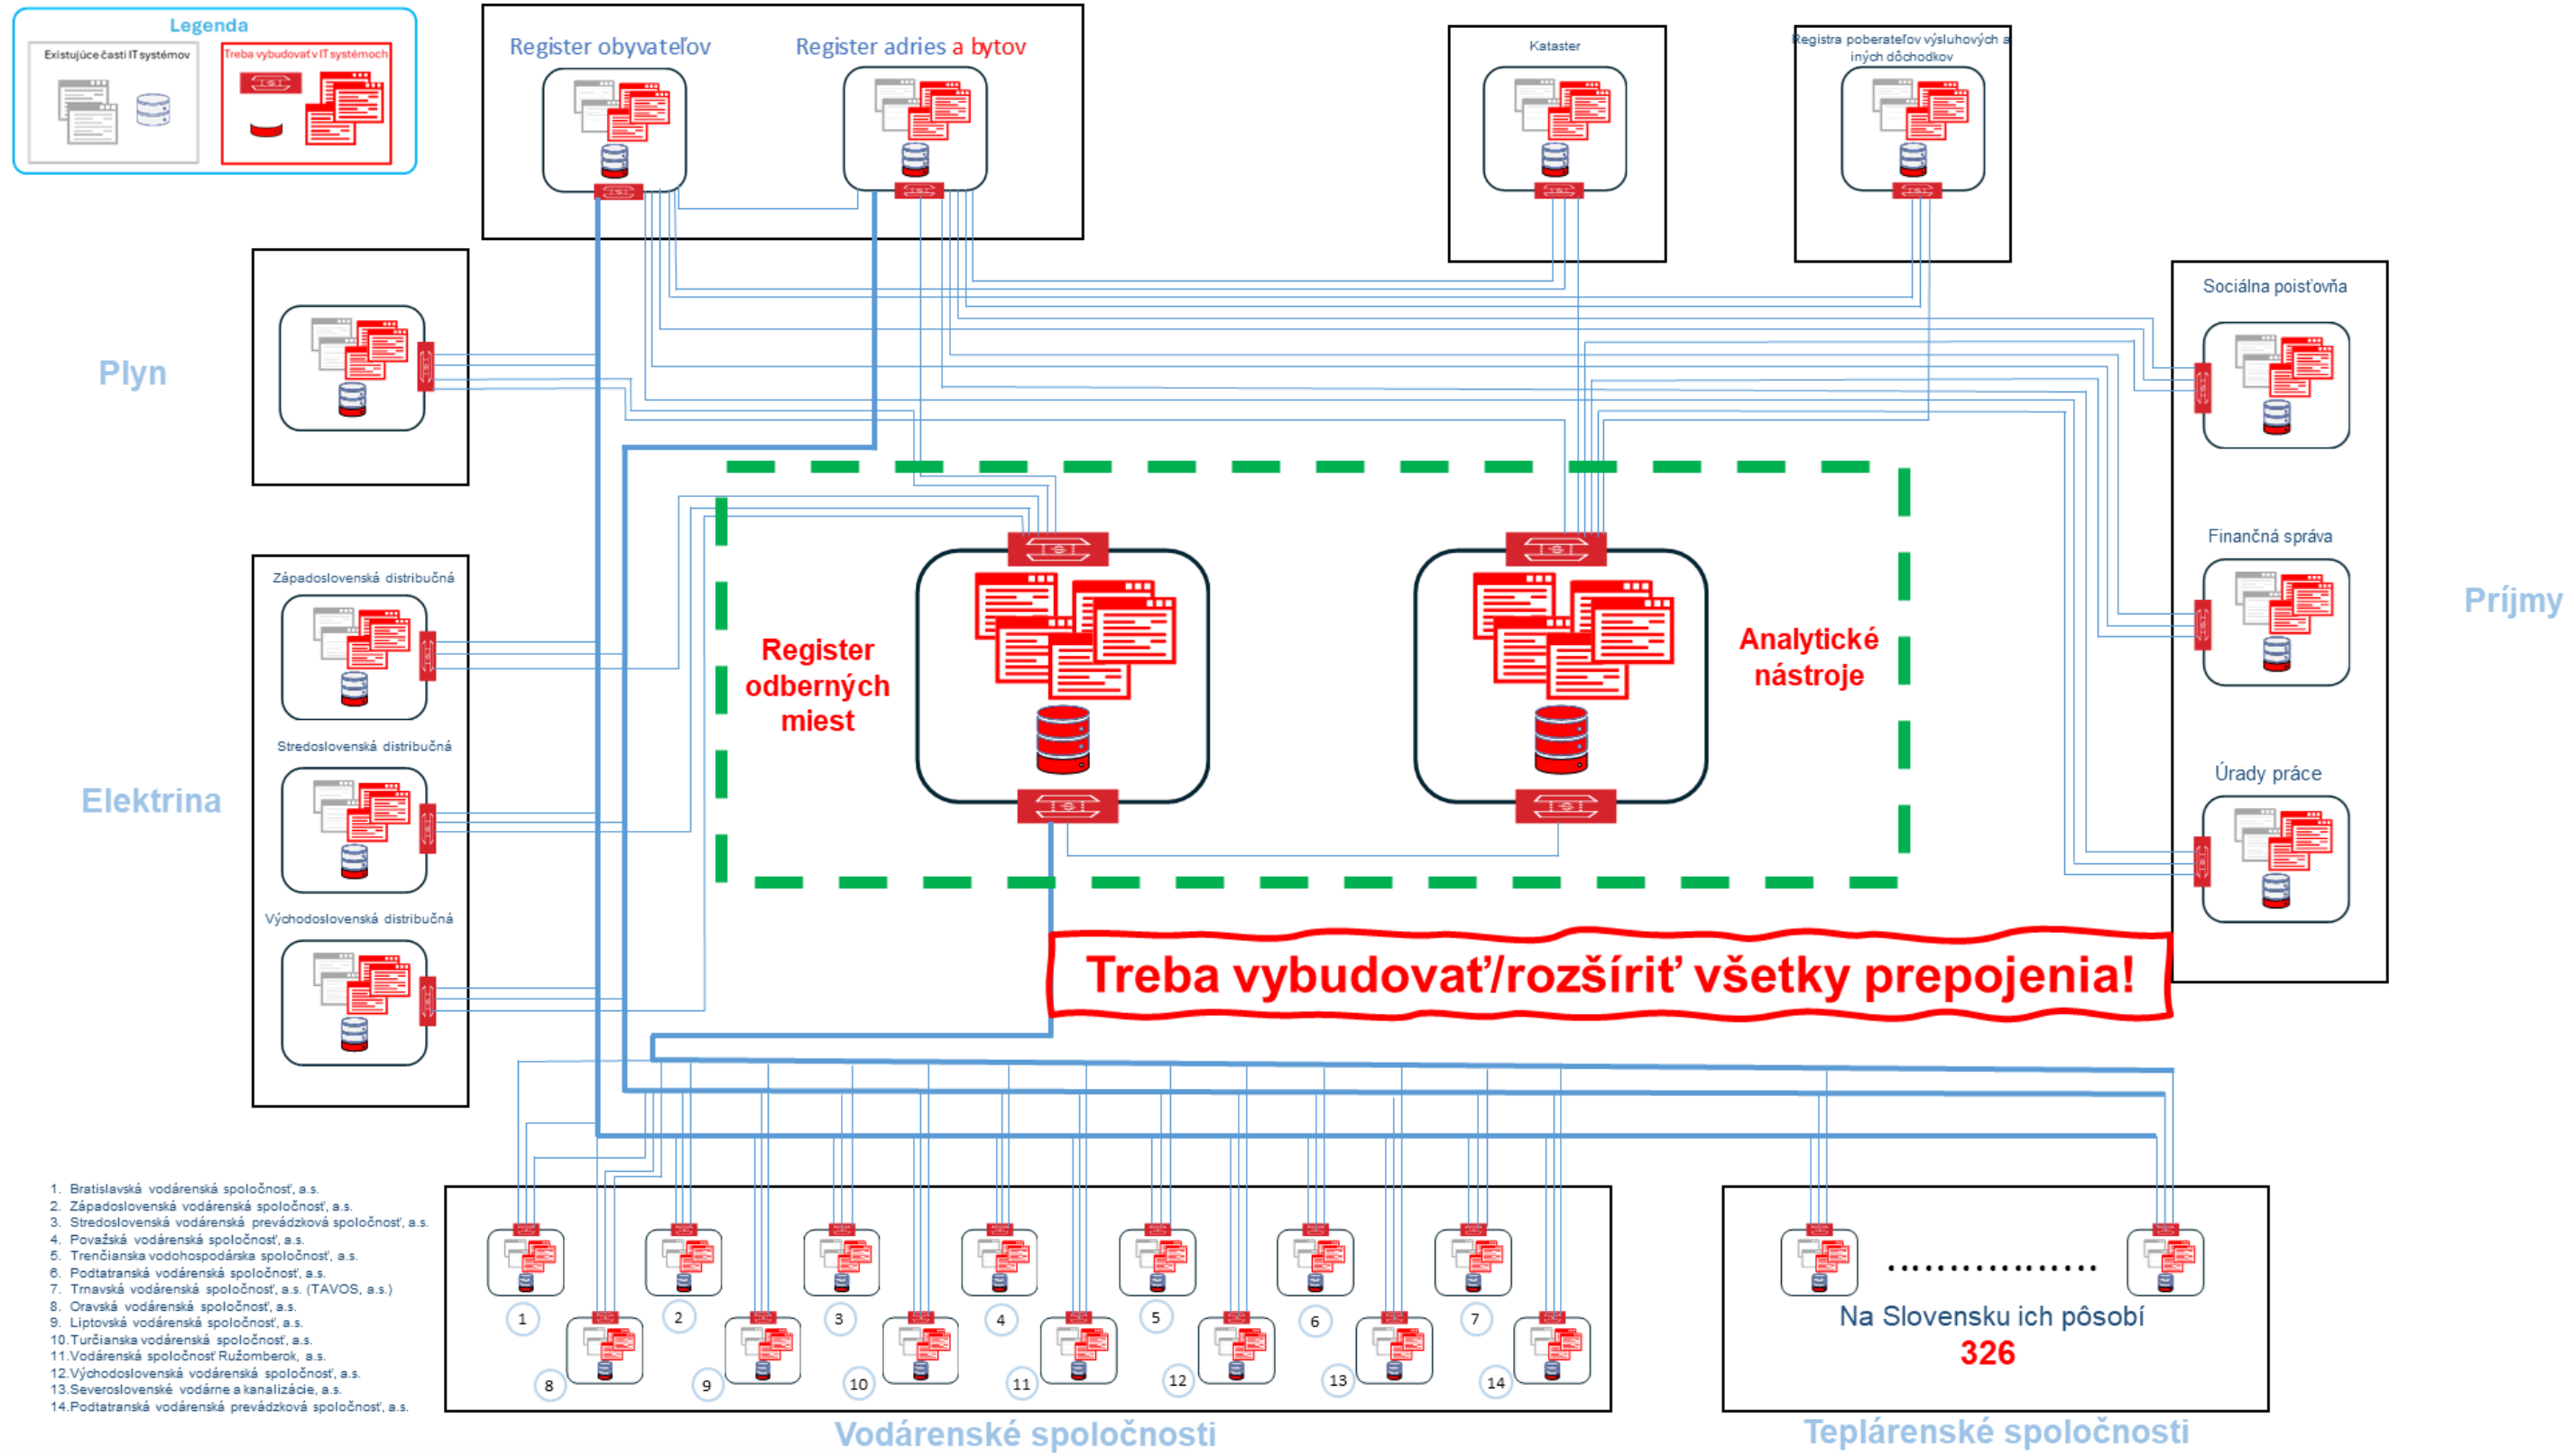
Legenda
Existujúce časti IT systémov
Treba vybudovať v IT systémoch

Register obyvateľov
Register adries a bytov

Kataster

Registra poberateľov výsluhových a iných dôchodkov

Plyn

Sociálna poisťovňa

Finančná správa

Úrady práce

Príjmy

Západoslovenská distribučná
Stredoslovenská distribučná
Východoslovenská distribučná

Elektrina

Register odberných miest

Analytické nástroje

Treba vybudovať/rozšíriť všetky prepojenia!

1. Bratislavská vodárenská spoločnosť, a.s.
2. Západoslovenská vodárenská spoločnosť, a.s.
3. Stredoslovenská vodárenská prevádzková spoločnosť, a.s.
4. Považská vodárenská spoločnosť, a.s.
5. Trenčianska vodohospodárska spoločnosť, a.s.
6. Podtatranská vodárenská spoločnosť, a.s.
7. Trnavská vodárenská spoločnosť, a.s. (TAVOS, a.s.)
8. Oravská vodárenská spoločnosť, a.s.
9. Liptovská vodárenská spoločnosť, a.s.
10. Turčianska vodárenská spoločnosť, a.s.
11. Vodárenská spoločnosť Ružomberok, a.s.
12. Východoslovenská vodárenská spoločnosť, a.s.
13. Severoslovenské vodárne a kanalizácie, a.s.
14. Podtatranská vodárenská prevádzková spoločnosť, a.s.

1 2 3 4 5 6 7
8 9 10 11 12 13 14

Vodárenské spoločnosti

..................
Na Slovensku ich pôsobí
326

Teplárenské spoločnosti